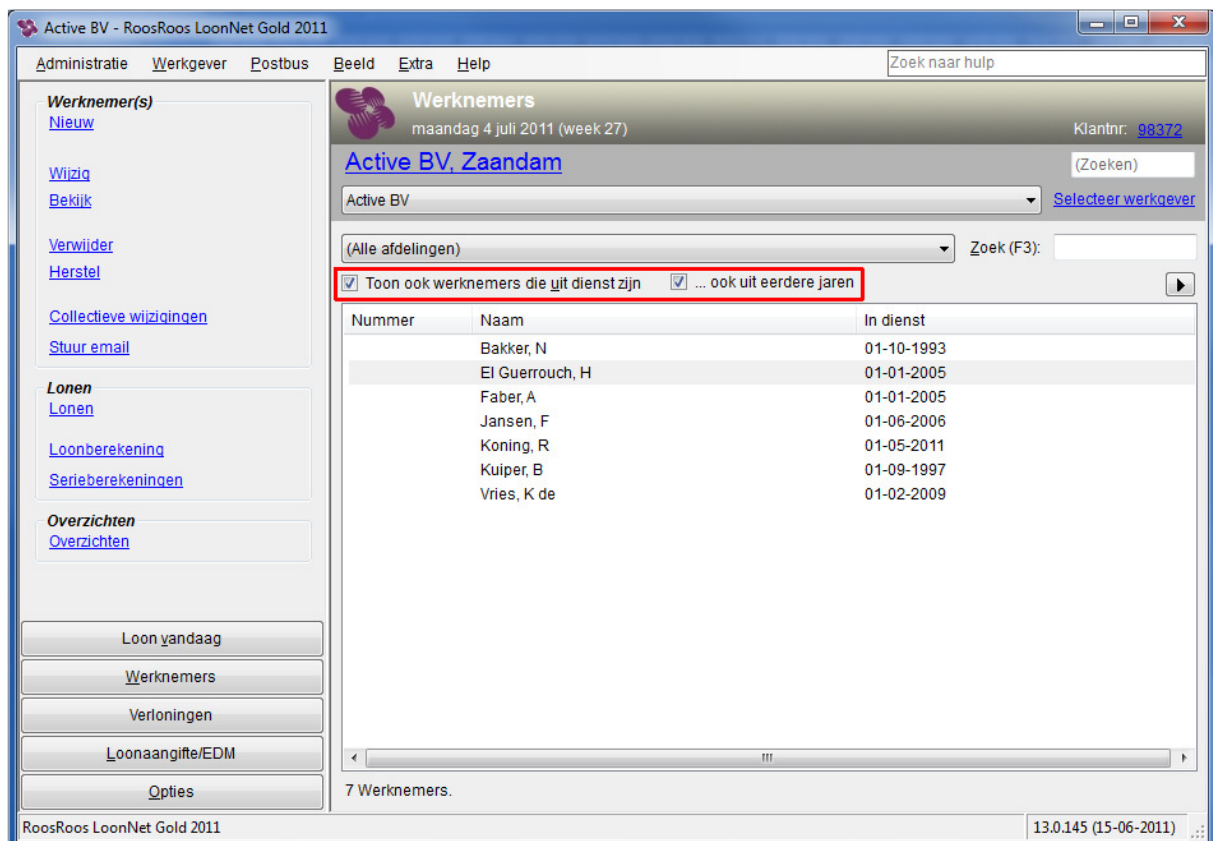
Active BV - RoosRoos LoonNet Gold 2011

Administratie Werkgever Postbus Beeld Extra Help

Zoek naar hulp

Werknemer(s)
Nieuw

Wijzig
Bekijk

Verwijder
Herstel

Collectieve wijzigingen
Stuur email

Lonen
Lonen

Loonberekening
Serieberekeningen

Overzichten
Overzichten

Loon vandaag
Werknemers
Verloningen
Loonaangifte/EDM
Opties

Werknemers
maandag 4 juli 2011 (week 27)
Klantnr: 98372

Active BV, Zaandam
(Zoeken)
Active BV
Selecteer werkgever

(Alle afdelingen)
Zoek (F3):

Toon ook werknemers die uit dienst zijn
... ook uit eerdere jaren

| Nummer | Naam | In dienst |
|---|---|---|
| | Bakker, N | 01-10-1993 |
| | El Guerrouch, H | 01-01-2005 |
| | Faber, A | 01-01-2005 |
| | Jansen, F | 01-06-2006 |
| | Koning, R | 01-05-2011 |
| | Kuiper, B | 01-09-1997 |
| | Vries, K de | 01-02-2009 |

7 Werknemers.

RoosRoos LoonNet Gold 2011
13.0.145 (15-06-2011)